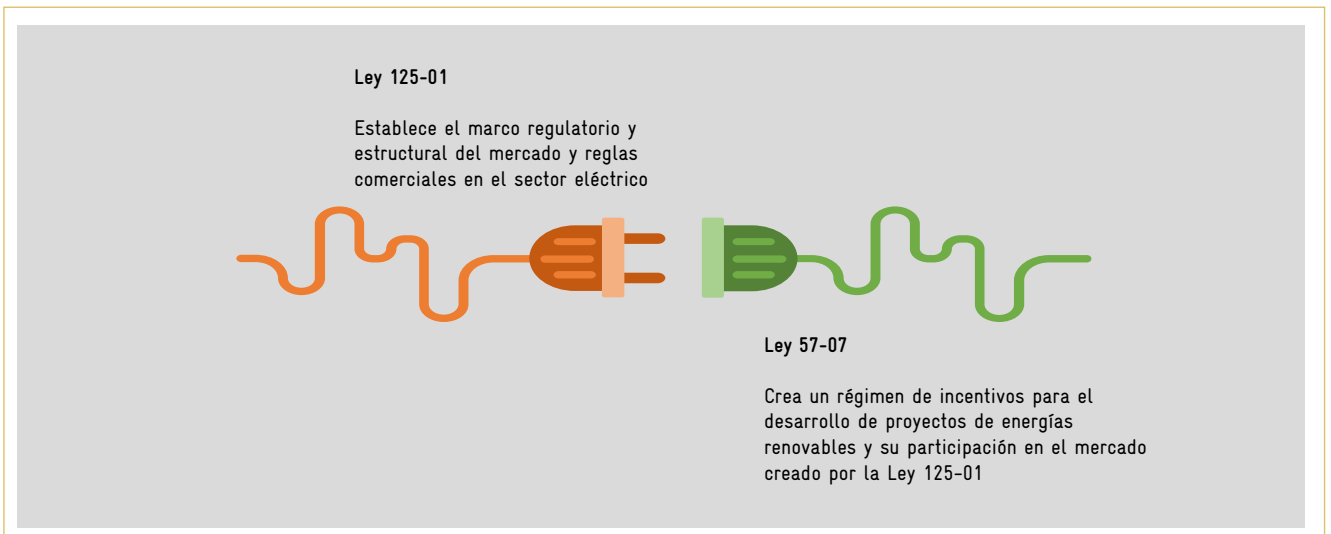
Ley 125-01

Establece el marco regulatorio y estructural del mercado y reglas comerciales en el sector eléctrico

Ley 57-07

Crea un régimen de incentivos para el desarrollo de proyectos de energías renovables y su participación en el mercado creado por la Ley 125-01